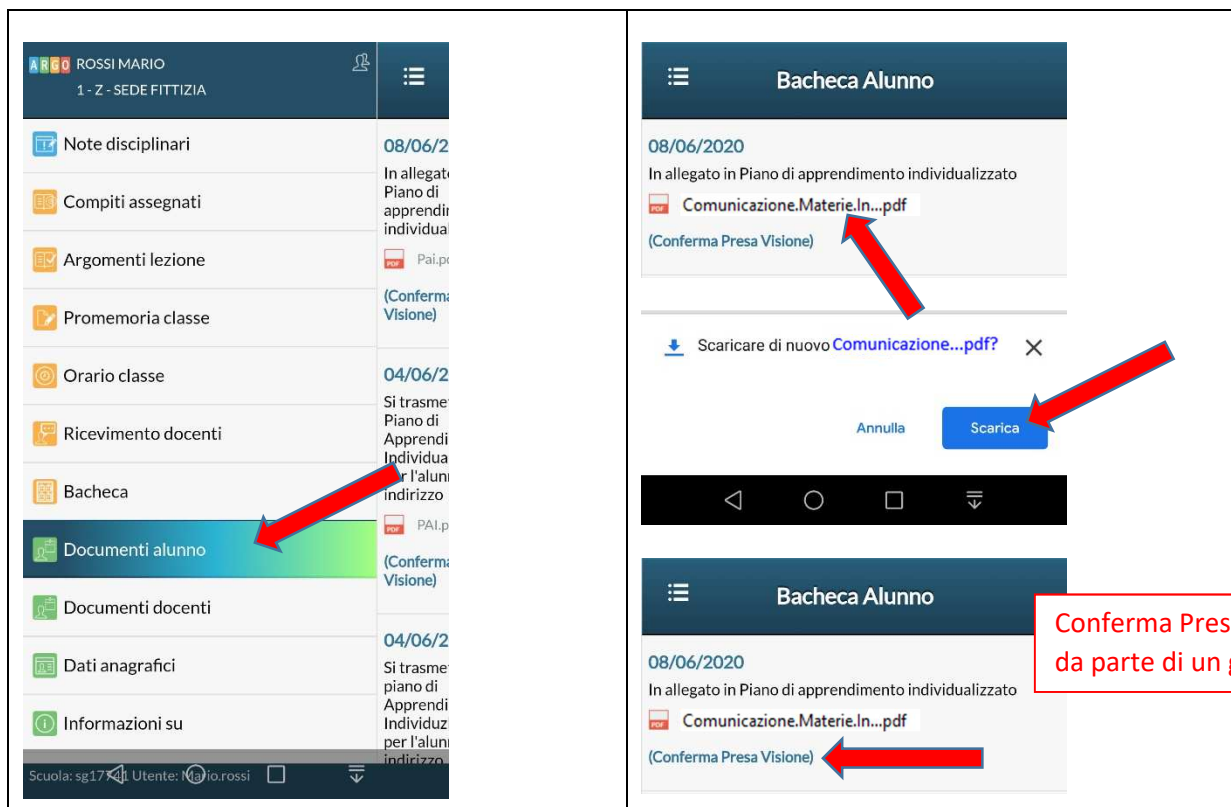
ARGO ROSSI MARIO
1 - Z - SEDE FITTIZIA

Note disciplinari
Compiti assegnati
Argomenti lezione
Promemoria classe
Orario classe
Ricevimento docenti
Bacheca
Documenti alunno
Documenti docenti
Dati anagrafici
Informazioni su

Scuola: sg17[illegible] Utente: M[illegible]io.rossi

08/06/2
In allegat
Piano di
apprendi
individua
Pai.p
(Conferm
Visione)

04/06/2
Si trasme
Piano di
Apprendi
Individua
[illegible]r l'alun
indirizzo
PAI.p
(Conferm
Visione)

04/06/2
Si trasme
piano di
Apprendi
Individuz
per l'alun
indirizzo

Bacheca Alunno

08/06/2020
In allegato in Piano di apprendimento individualizzato
Comunicazione.Materie.In...pdf
(Conferma Presa Visione)

Scaricare di nuovo Comunicazione...pdf?

Annulla
Scarica

Bacheca Alunno

08/06/2020
In allegato in Piano di apprendimento individualizzato
Comunicazione.Materie.In...pdf
(Conferma Presa Visione)

Conferma Pres
da parte di un g